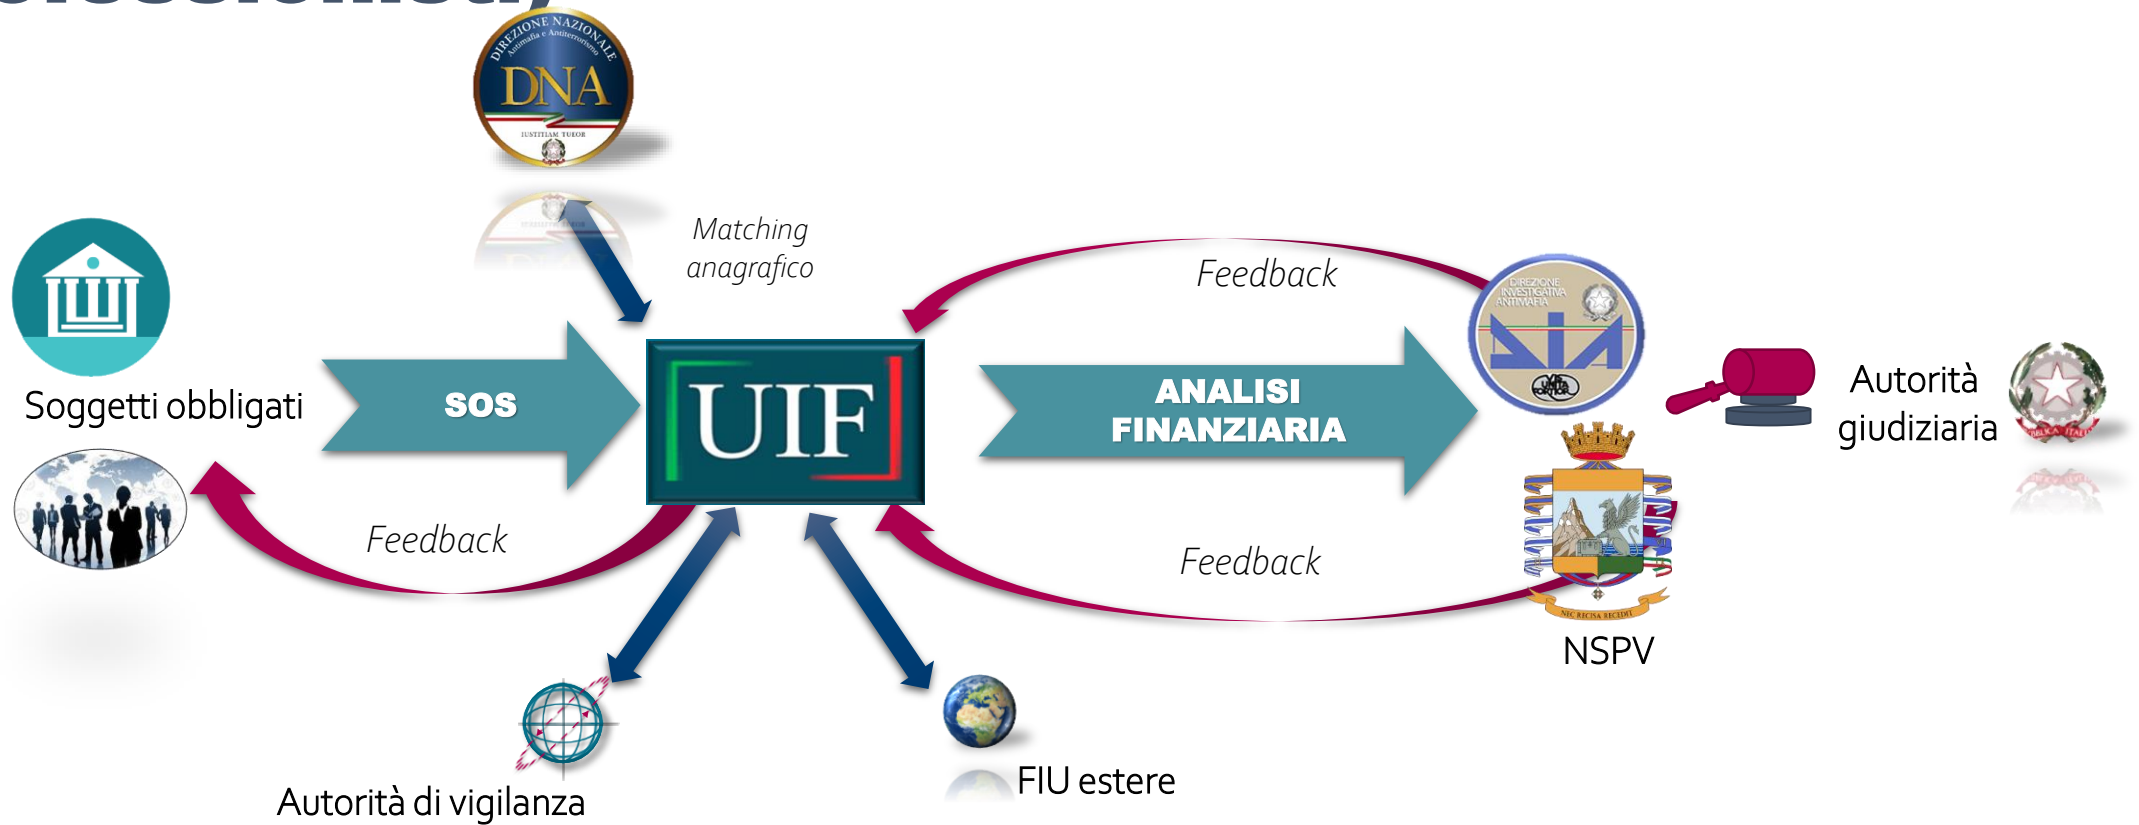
DIREZIONE NAZIONALE Antimafia e Antiterrorismo DNA IUSTITIAM TUEOR

Matching anagrafico

Feedback

DIREZIONE INVESTIGATIVA ANTIMAFIA DIA

Soggetti obbligati

SOS

UIF

ANALISI FINANZIARIA

Autorità giudiziaria

Feedback

Feedback

NEC RECISA RECEDIT

NSPV

FIU estere

Autorità di vigilanza